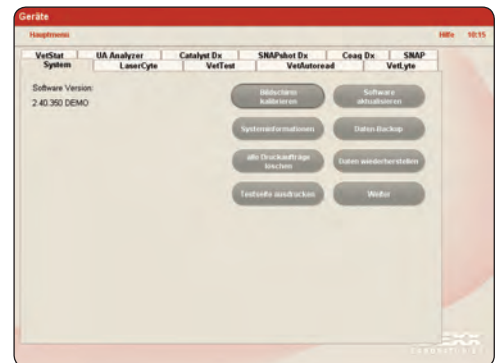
Geräte

Hauptmenü

Hilfe 10:15

VetStat
UA Analyzer
Catalyst Dx
SNAPshot Dx
Coag Dx
SNAP
System
LaserCyte
VetTest
VetAutoread
VetLyte

Software Version:
2.40.350 DEMO

Bildschirm kalibrieren

Software aktualisieren

Systeminformationen

Daten-Backup

alle Druckaufträge löschen

Daten wiederherstellen

Testseite ausdrucken

Weiter